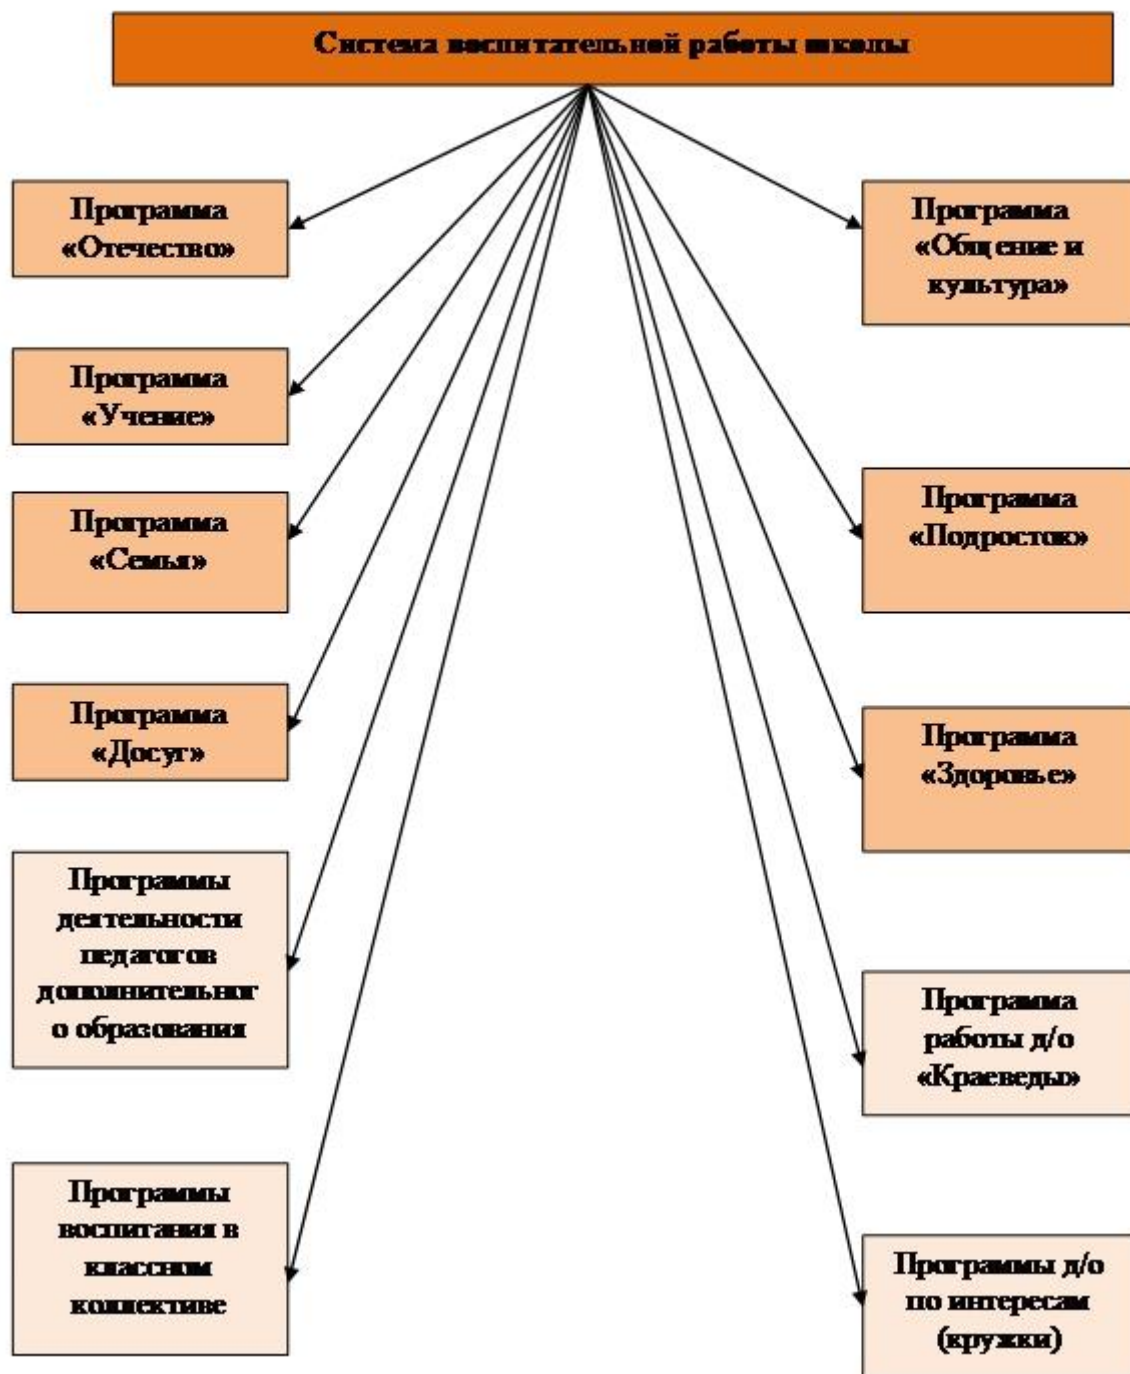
Система воспитательной работы школы

Программа «Отечество»

Программа «Учение»

Программа «Семья»

Программа «Досуг»

Программы деятельности педагогов дополнительного образования

Программы воспитания в классном коллективе

Программа «Общение и культура»

Программа «Подросток»

Программа «Здоровье»

Программа работы д/о «Краеведы»

Программы д/о по интересам (кружки)